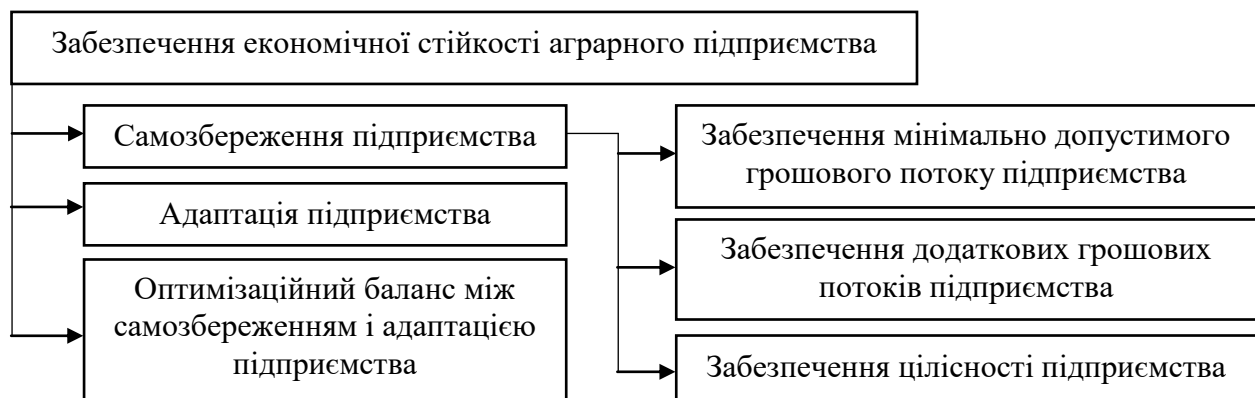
Забезпечення економічної стійкості аграрного підприємства

Самозбереження підприємства

Адаптація підприємства

Оптимізаційний баланс між самозбереженням і адаптацією підприємства

Забезпечення мінімально допустимого грошового потоку підприємства

Забезпечення додаткових грошових потоків підприємства

Забезпечення цілісності підприємства